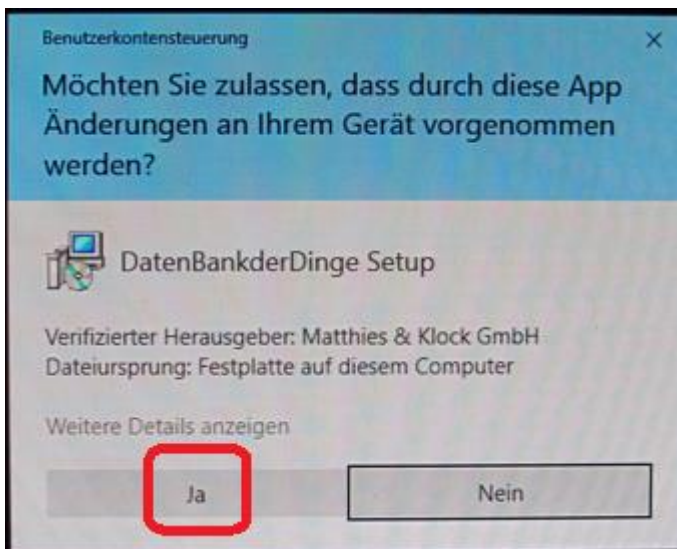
Benutzerkontensteuerung

×

Möchten Sie zulassen, dass durch diese App Änderungen an Ihrem Gerät vorgenommen werden?

DatenBankderDinge Setup

Verifizierter Herausgeber: Matthies & Klock GmbH
Dateiursprung: Festplatte auf diesem Computer

Weitere Details anzeigen

Ja

Nein